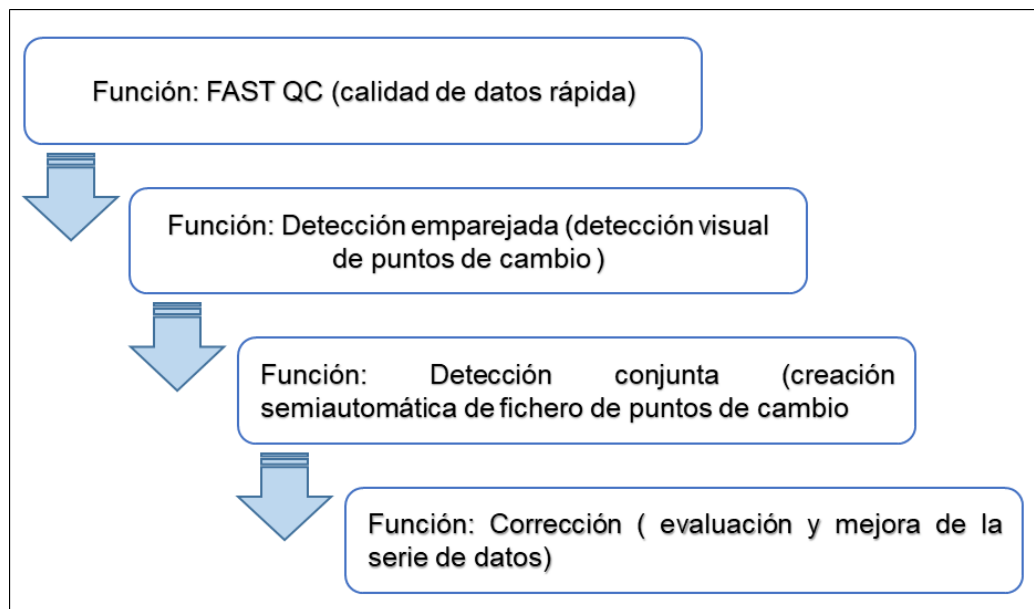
Función: FAST QC (calidad de datos rápida)

Función: Detección emparejada (detección visual de puntos de cambio )

Función: Detección conjunta (creación semiautomática de fichero de puntos de cambio

Función: Corrección ( evaluación y mejora de la serie de datos)